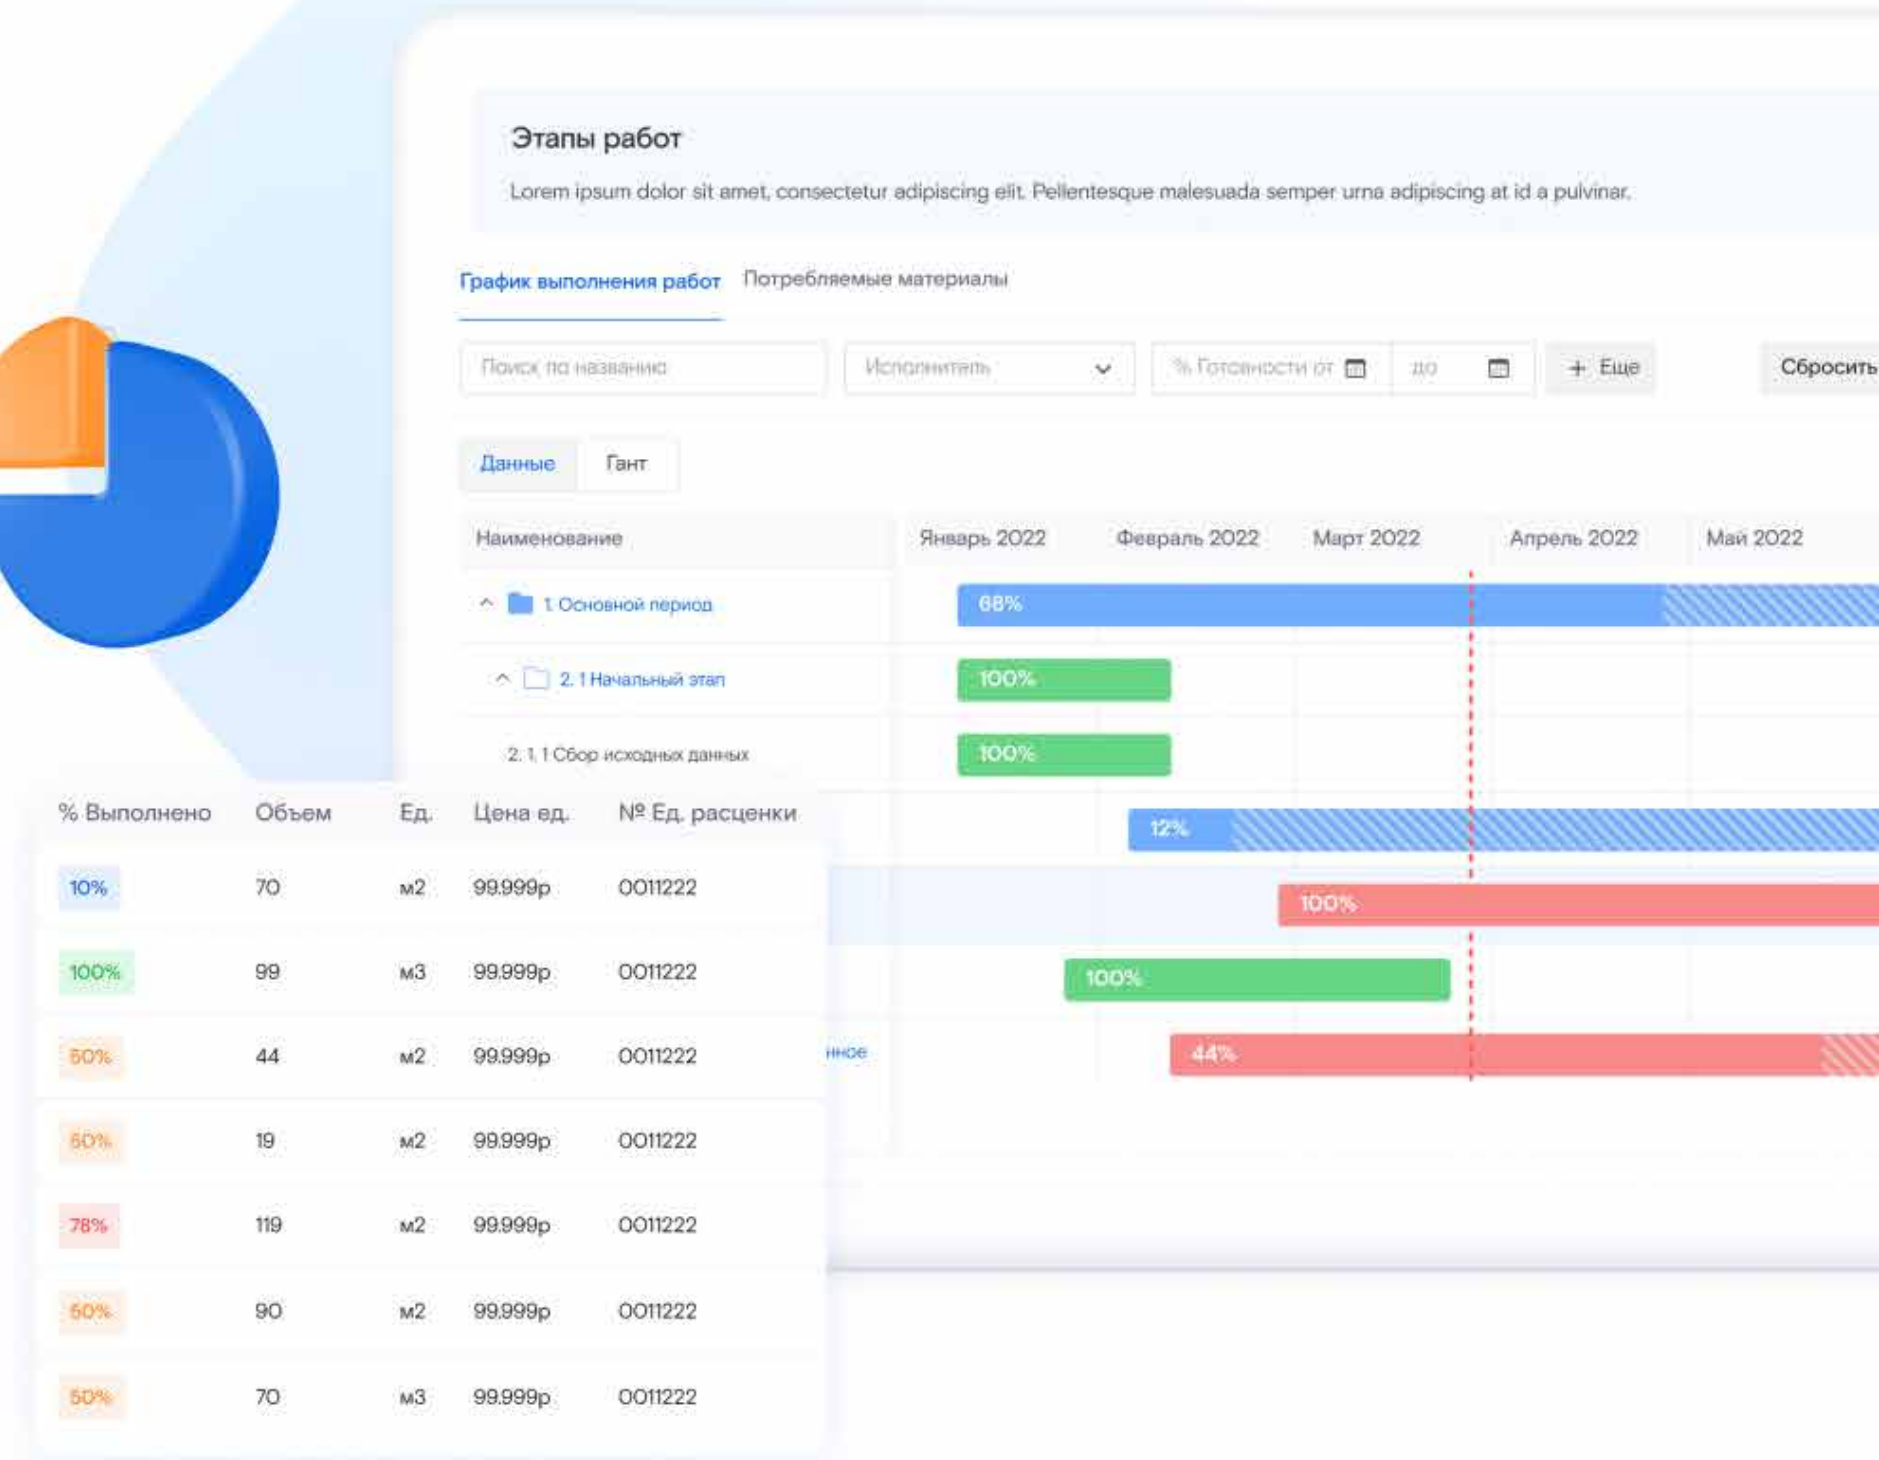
Этапы работ

Lorem ipsum dolor sit amet, consectetur adipiscing elit. Pellentesque malesuada semper urna adipiscing at id a pulvinar.

График выполнения работ Потребляемые материалы

Поиск по названию Исполнитель % Готовности от до + Еще Сбросить

Данные Гант

Наименование Январь 2022 Февраль 2022 Март 2022 Апрель 2022 Май 2022

1. Основной период 68%

2. 1 Начальный этап 100%

2. 1. 1 Сбор исходных данных 100%

12%

100%

100%

нное 44%

| % Выполнено | Объем | Ед. | Цена ед. | № Ед. расценки |
|---|---|---|---|---|
| 10% | 70 | м2 | 99.999р | 0011222 |
| 100% | 99 | м3 | 99.999р | 0011222 |
| 50% | 44 | м2 | 99.999р | 0011222 |
| 50% | 19 | м2 | 99.999р | 0011222 |
| 78% | 119 | м2 | 99.999р | 0011222 |
| 50% | 90 | м2 | 99.999р | 0011222 |
| 50% | 70 | м3 | 99.999р | 0011222 |